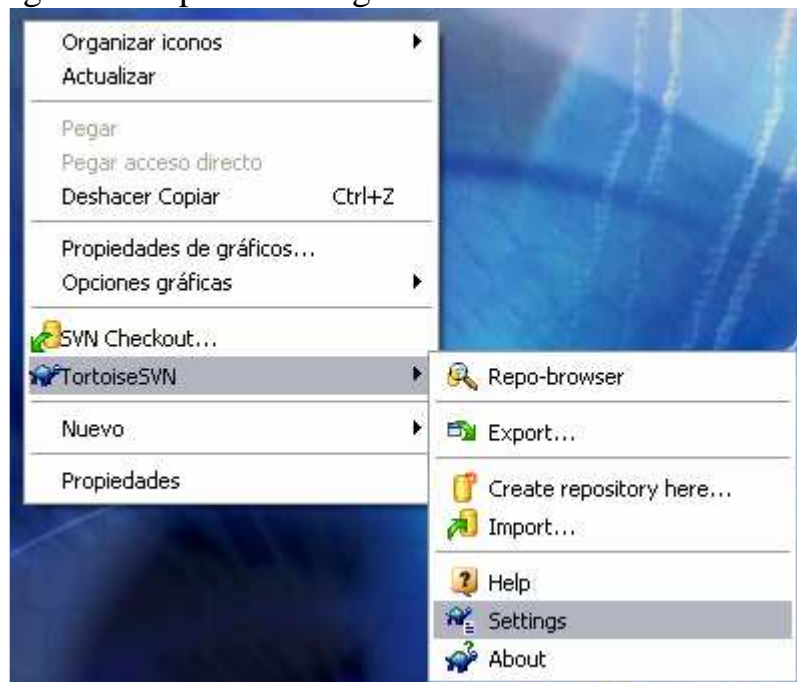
Organizar iconos
Actualizar

Pegar
Pegar acceso directo
Deshacer Copiar Ctrl+Z

Propiedades de gráficos...
Opciones gráficas

SVN Checkout...
TortoiseSVN

Nuevo

Propiedades

Repo-browser

Export...

Create repository here...
Import...

Help
Settings
About